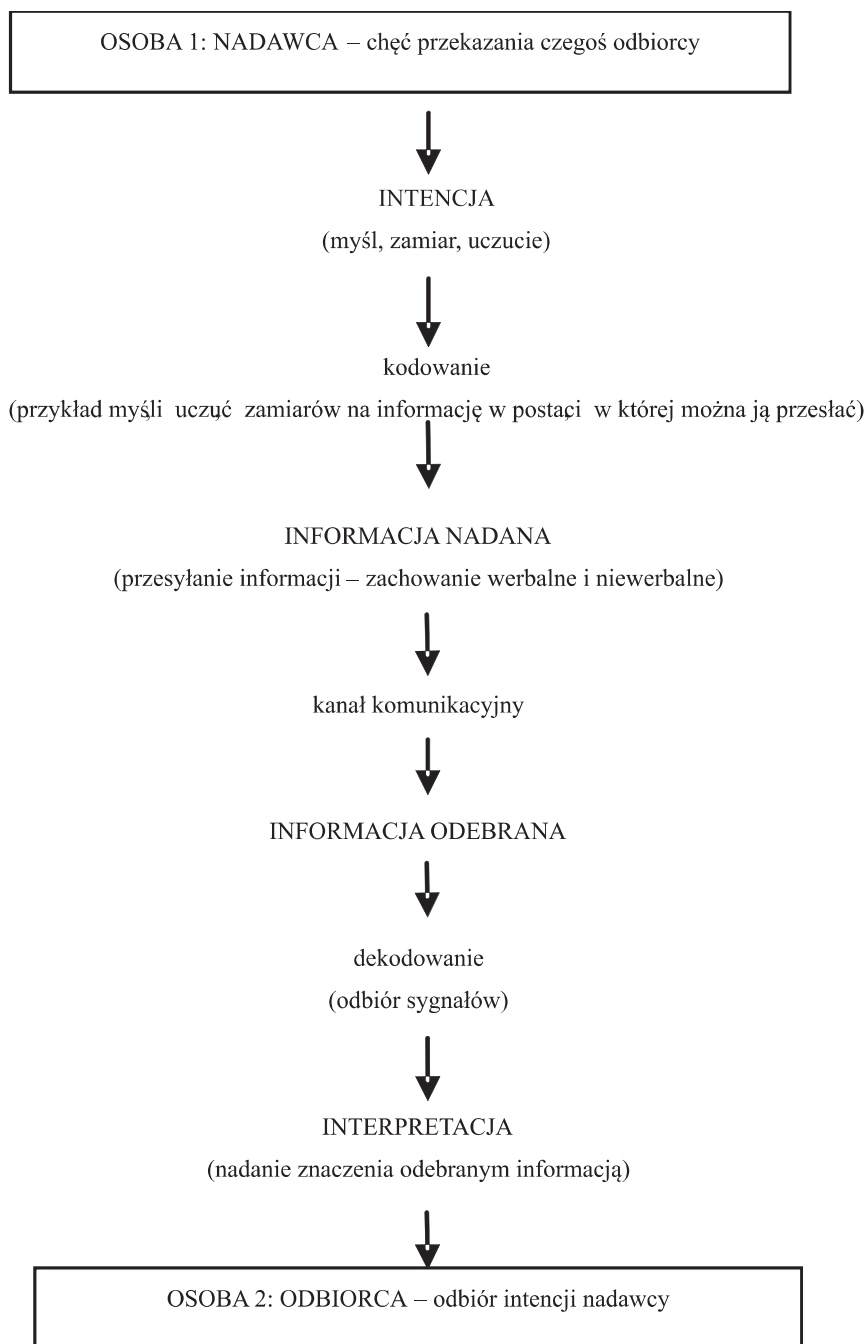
OSOBA 1: NADAWCA – chęć przekazania czegoś odbiorcy

INTENCJA

(myśl, zamiar, uczucie)

kodowanie

(przykład myśli uczuć zamiarów na informację w postaci w której można ją przesłać)

INFORMACJA NADANA

(przesyłanie informacji – zachowanie werbalne i niewerbalne)

kanał komunikacyjny

INFORMACJA ODEBRANA

dekodowanie

(odbiór sygnałów)

INTERPRETACJA

(nadanie znaczenia odebranym informacją)

OSOBA 2: ODBIORCA – odbiór intencji nadawcy